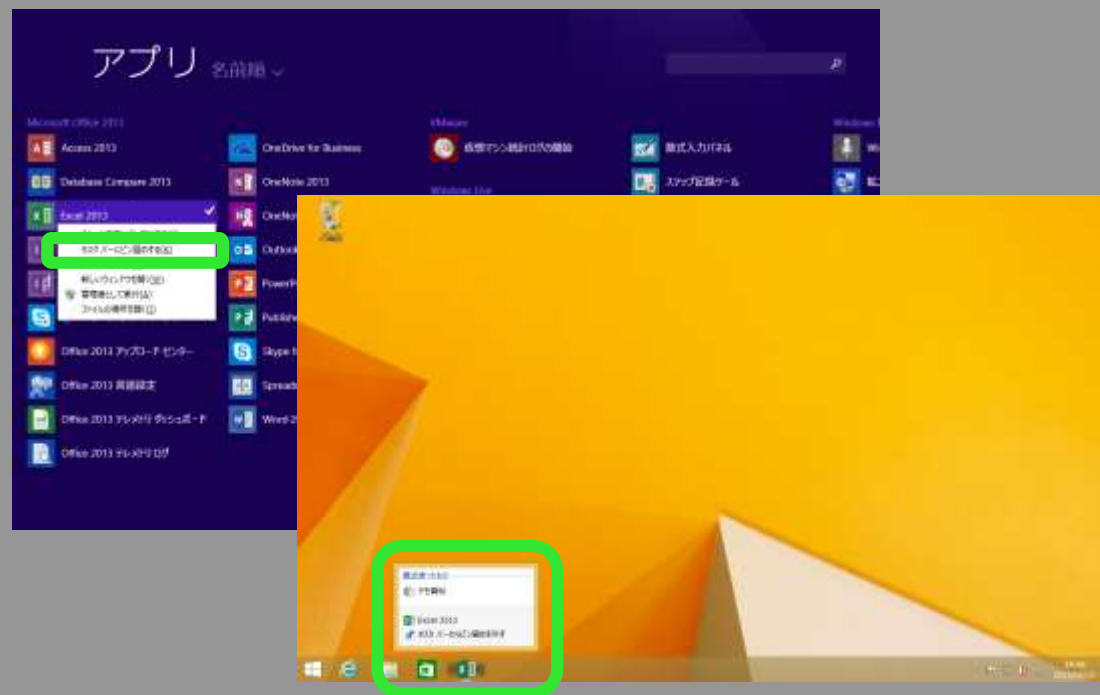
アプリ 名前順

Microsoft Office 2013

Access 2013

Database Compare 2013

Excel 2013

タスク バーにピン留めする(K)

新しいウィンドウを開く(N)

管理者として実行(A)

ファイルの場所を開く(I)

Office 2013 アップロード センター

Office 2013 言語設定

Office 2013 テレメトリ ダッシュボード

Office 2013 テレメトリ ログ

OneDrive for Business

OneNote 2013

OneNote

Outlook

PowerPoint

Publisher

Skype for

Spreadsheet

Word 2

VMware

仮想マシン設計ログの閲覧

Windows Live

数式入力パネル

ステップ記録ツール

Windows

ごみ箱

最近使ったもの

予定表

Excel 2013

タスク バーからピン留めを外す